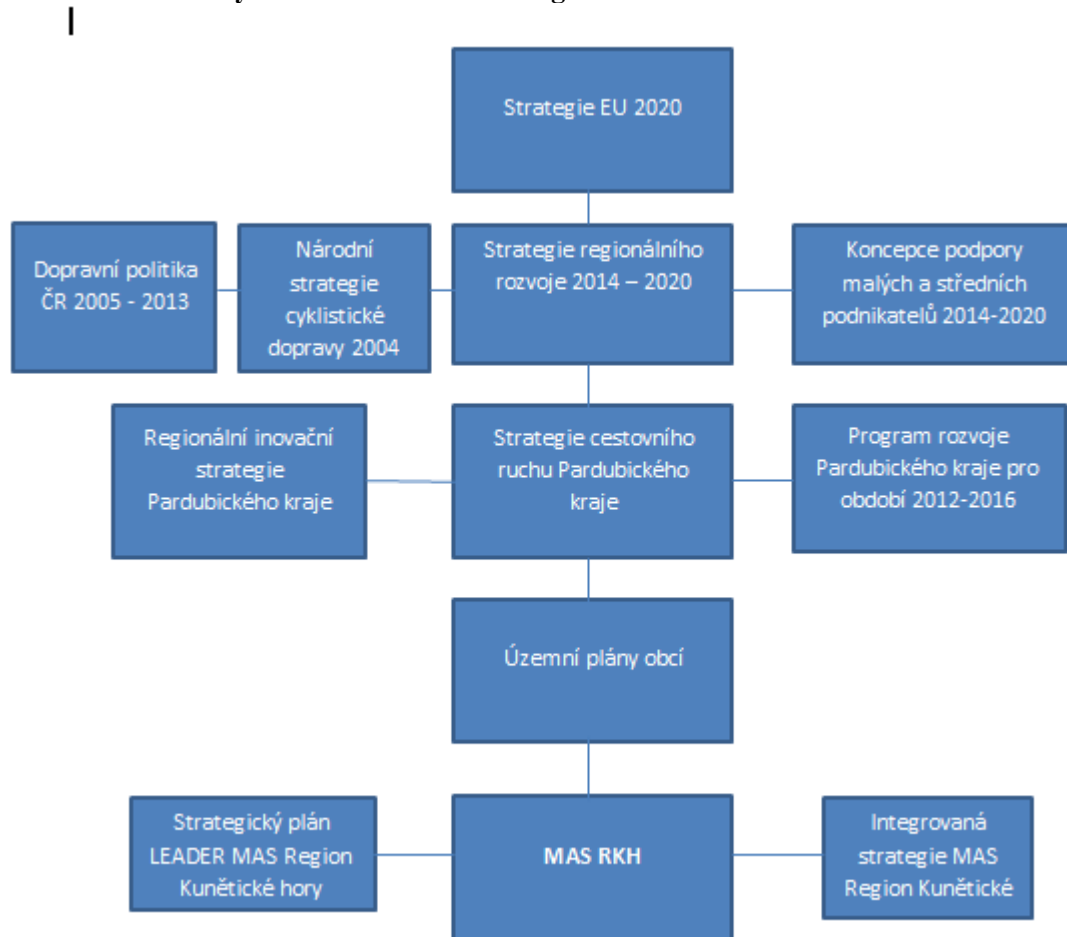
Strategie EU 2020

Dopravní politika ČR 2005 - 2013

Národní strategie cyklistické dopravy 2004

Strategie regionálního rozvoje 2014 – 2020

Koncepce podpory malých a středních podnikatelů 2014-2020

Regionální inovační strategie Pardubického kraje

Strategie cestovního ruchu Pardubického kraje

Program rozvoje Pardubického kraje pro období 2012-2016

Územní plány obcí

Strategický plán LEADER MAS Region Kunětické hory

MAS RKH

Integrovaná strategie MAS Region Kunětické